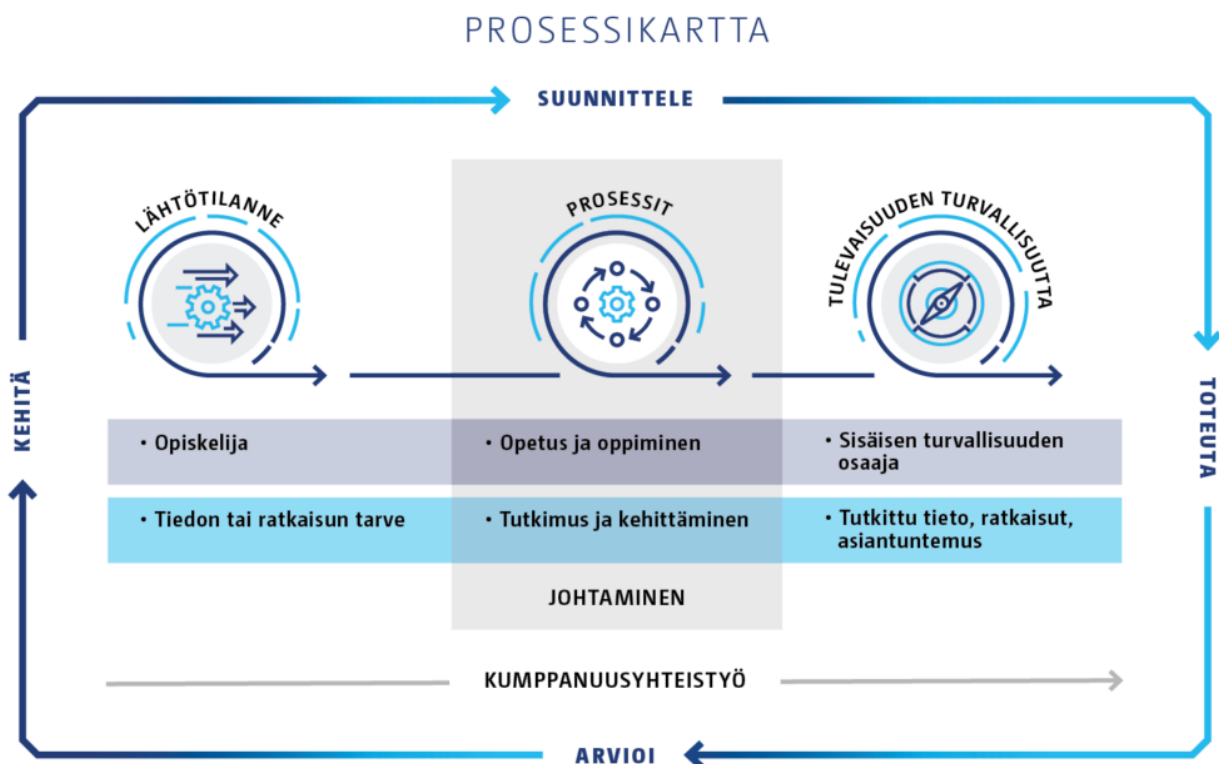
PROSESSIKARTTA

SUUNNITTELE

KEHITÄ

TOTEUTA

ARVIOI

LÄHTÖTILANNE

PROSESSIT

TULEVAISUUDEN TURVALLISUUTTA

• Opiskelija

• Opetus ja oppiminen

• Sisäisen turvallisuuden osaaja

• Tiedon tai ratkaisun tarve

• Tutkimus ja kehittäminen

• Tutkittu tieto, ratkaisut, asiantuntemus

JOHTAMINEN

KUMPPANUUSYHTEISTYÖ